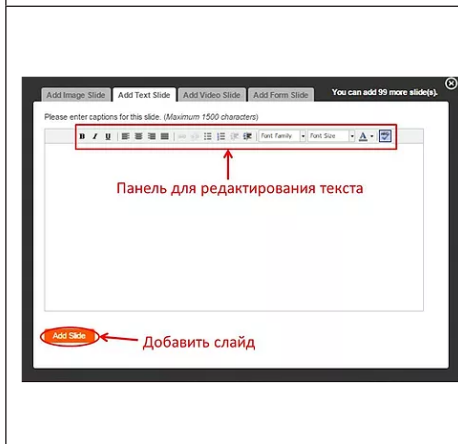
Add Image Slide | Add Text Slide | Add Video Slide | Add Form Slide

You can add 99 more slide(s).

Please enter captions for this slide. (Maximum 1500 characters)

B I U

Font Family

Font Size

A

Панель для редактирования текста

Add Slide

Добавить слайд